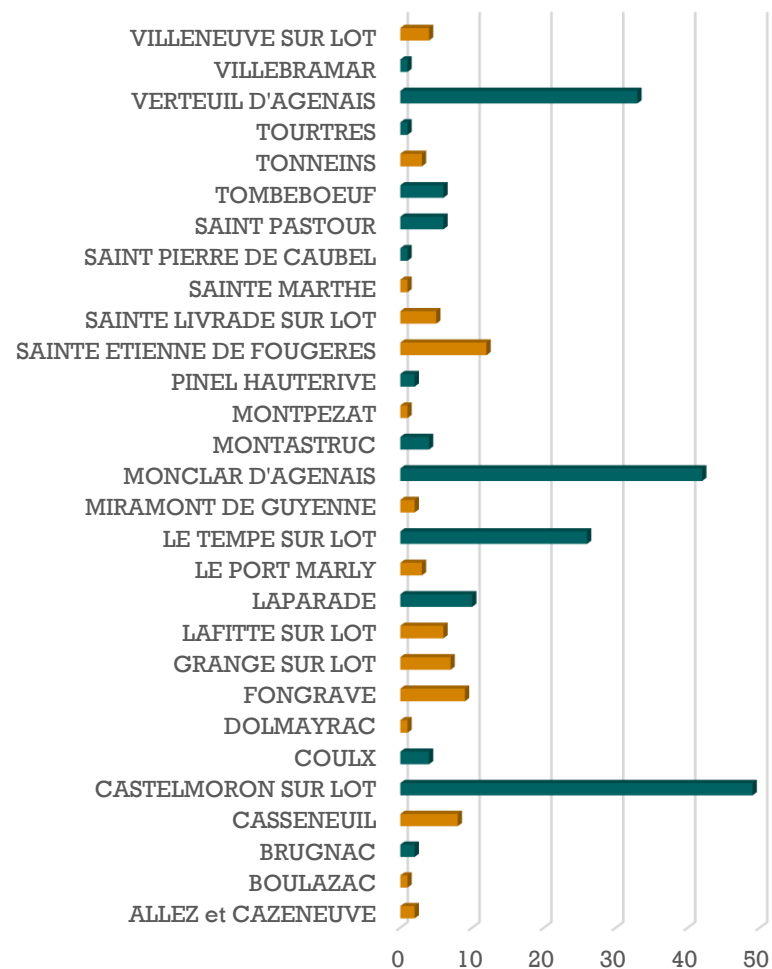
VILLENEUVE SUR LOT
VILLEBRAMAR
VERTEUIL D'AGENAIS
TOURTRES
TONNEINS
TOMBEBOEUF
SAINT PASTOUR
SAINT PIERRE DE CAUBEL
SAINTE MARTHE
SAINTE LIVRADE SUR LOT
SAINTE ETIENNE DE FOUGERES
PINEL HAUTERIVE
MONTPEZAT
MONTASTRUC
MONCLAR D'AGENAIS
MIRAMONT DE GUYENNE
LE TEMPE SUR LOT
LE PORT MARLY
LAPARADE
LAFITTE SUR LOT
GRANGE SUR LOT
FONGRAVE
DOLMAYRAC
COULX
CASTELMORON SUR LOT
CASSENEUIL
BRUGNAC
BOULAZAC
ALLEZ et CAZENEUVE

0 10 20 30 40 50